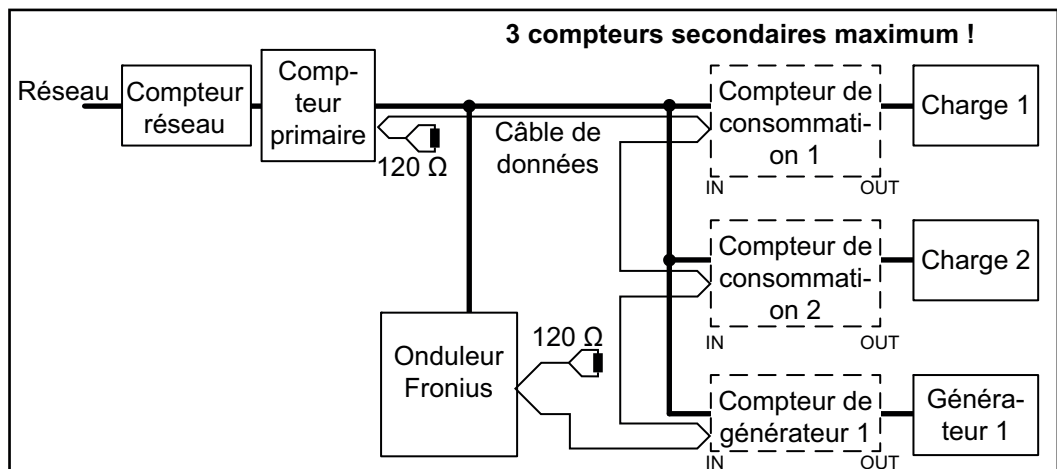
3 compteurs secondaires maximum !

Réseau

Compteur réseau

Compteur primaire

120 Ω

Câble de données

Compteur de consommation 1

IN OUT

Charge 1

Compteur de consommation 2

IN OUT

Charge 2

Onduleur Fronius

120 Ω

Compteur de générateur 1

IN OUT

Générateur 1